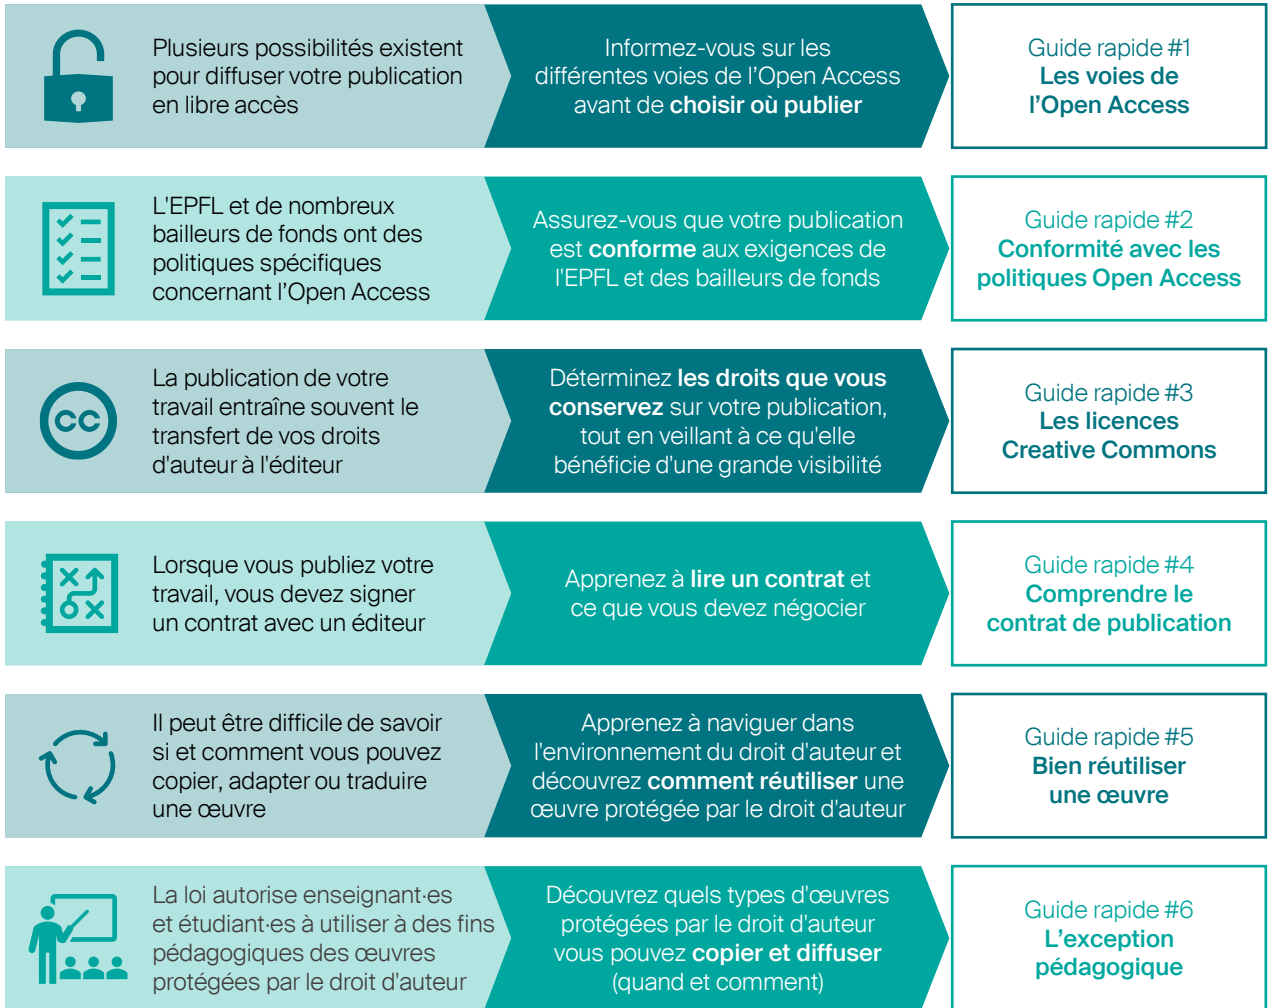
Plusieurs possibilités existent pour diffuser votre publication en libre accès

Informez-vous sur les différentes voies de l'Open Access avant de **choisir où publier**

Guide rapide #1
**Les voies de l'Open Access**

L'EPFL et de nombreux bailleurs de fonds ont des politiques spécifiques concernant l'Open Access

Assurez-vous que votre publication est **conforme** aux exigences de l'EPFL et des bailleurs de fonds

Guide rapide #2
**Conformité avec les politiques Open Access**

La publication de votre travail entraîne souvent le transfert de vos droits d'auteur à l'éditeur

Déterminez **les droits que vous conservez** sur votre publication, tout en veillant à ce qu'elle bénéficie d'une grande visibilité

Guide rapide #3
**Les licences Creative Commons**

Lorsque vous publiez votre travail, vous devez signer un contrat avec un éditeur

Apprenez à **lire un contrat** et ce que vous devez négocier

Guide rapide #4
**Comprendre le contrat de publication**

Il peut être difficile de savoir si et comment vous pouvez copier, adapter ou traduire une œuvre

Apprenez à naviguer dans l'environnement du droit d'auteur et découvrez **comment réutiliser** une œuvre protégée par le droit d'auteur

Guide rapide #5
**Bien réutiliser une œuvre**

La loi autorise enseignant·es et étudiant·es à utiliser à des fins pédagogiques des œuvres protégées par le droit d'auteur

Découvrez quels types d'œuvres protégées par le droit d'auteur vous pouvez **copier et diffuser** (quand et comment)

Guide rapide #6
**L'exception pédagogique**